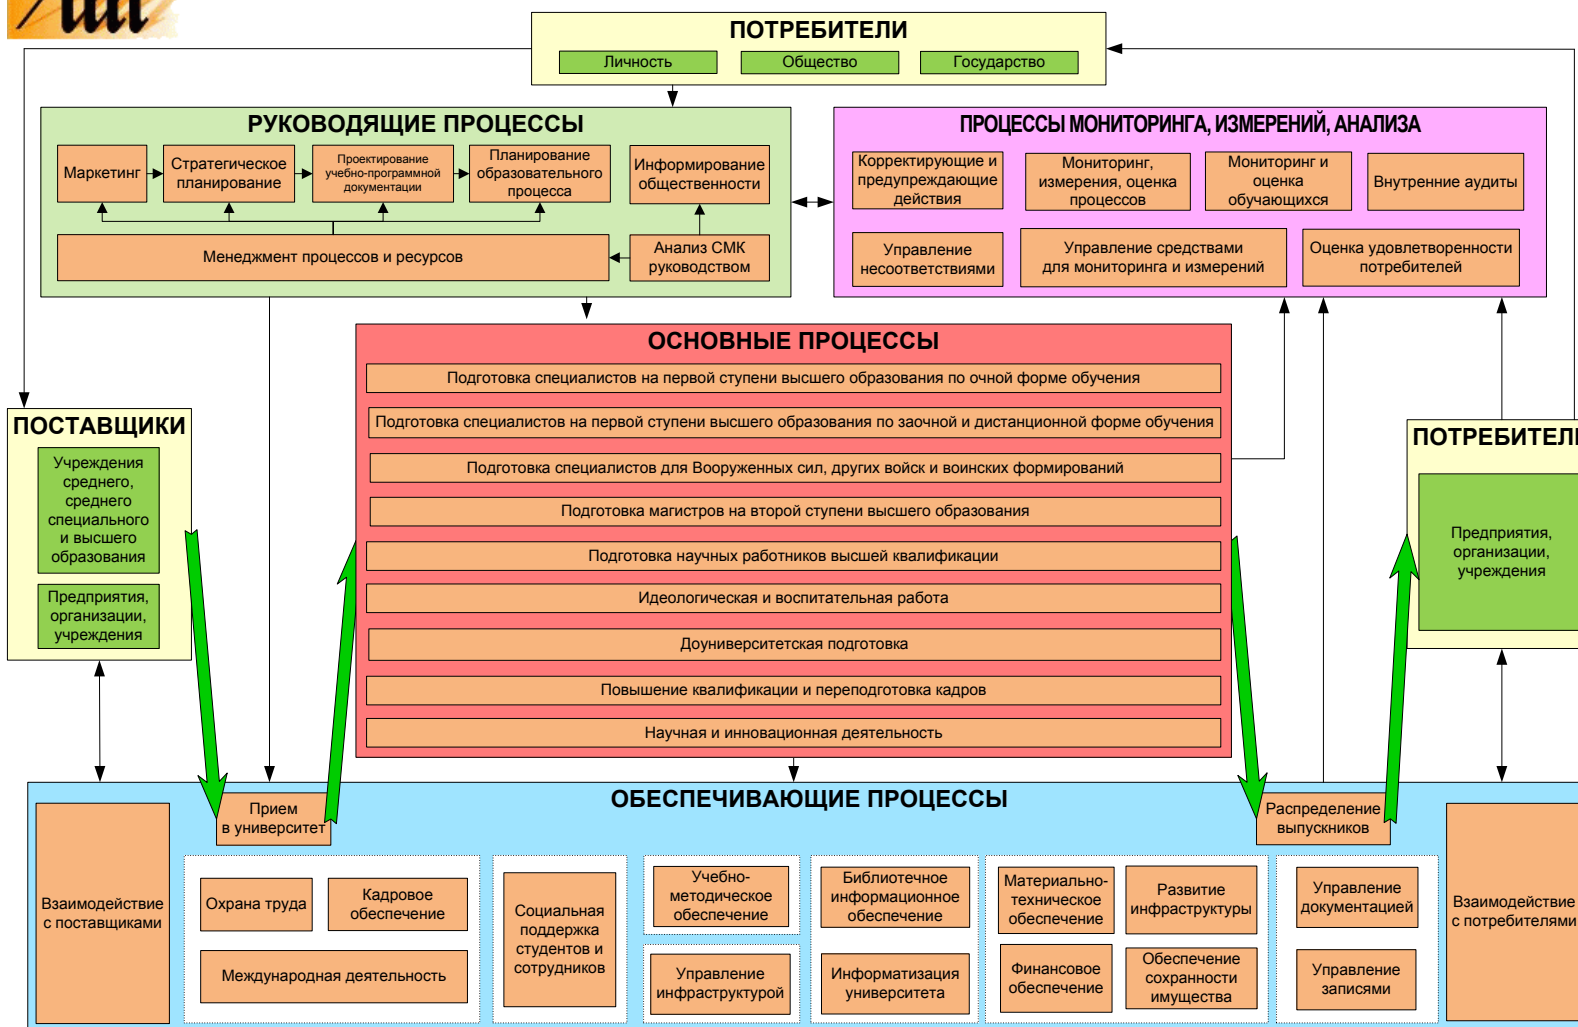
ПОТРЕБИТЕЛИ
Личность
Общество
Государство

РУКОВОДЯЩИЕ ПРОЦЕССЫ
Маркетинг
Стратегическое планирование
Проектирование учебно-программной документации
Планирование образовательного процесса
Информирование общественности
Менеджмент процессов и ресурсов
Анализ СМК руководством

ПРОЦЕССЫ МОНИТОРИНГА, ИЗМЕРЕНИЙ, АНАЛИЗА
Корректирующие и предупреждающие действия
Мониторинг, измерения, оценка процессов
Мониторинг и оценка обучающихся
Внутренние аудиты
Управление несоответствиями
Управление средствами для мониторинга и измерений
Оценка удовлетворенности потребителей

ОСНОВНЫЕ ПРОЦЕССЫ
Подготовка специалистов на первой ступени высшего образования по очной форме обучения
Подготовка специалистов на первой ступени высшего образования по заочной и дистанционной форме обучения
Подготовка специалистов для Вооруженных сил, других войск и воинских формирований
Подготовка магистров на второй ступени высшего образования
Подготовка научных работников высшей квалификации
Идеологическая и воспитательная работа
Доуниверситетская подготовка
Повышение квалификации и переподготовка кадров
Научная и инновационная деятельность

ПОСТАВЩИКИ
Учреждения среднего, среднего специального и высшего образования
Предприятия, организации, учреждения

ПОТРЕБИТЕЛ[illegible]
Предприятия, организации, учреждения

ОБЕСПЕЧИВАЮЩИЕ ПРОЦЕССЫ
Взаимодействие с поставщиками
Прием в университет
Охрана труда
Кадровое обеспечение
Международная деятельность
Социальная поддержка студентов и сотрудников
Учебно-методическое обеспечение
Управление инфраструктурой
Библиотечное информационное обеспечение
Информатизация университета
Материально-техническое обеспечение
Развитие инфраструктуры
Финансовое обеспечение
Обеспечение сохранности имущества
Распределение выпускников
Управление документацией
Управление записями
Взаимодействие с потребителями